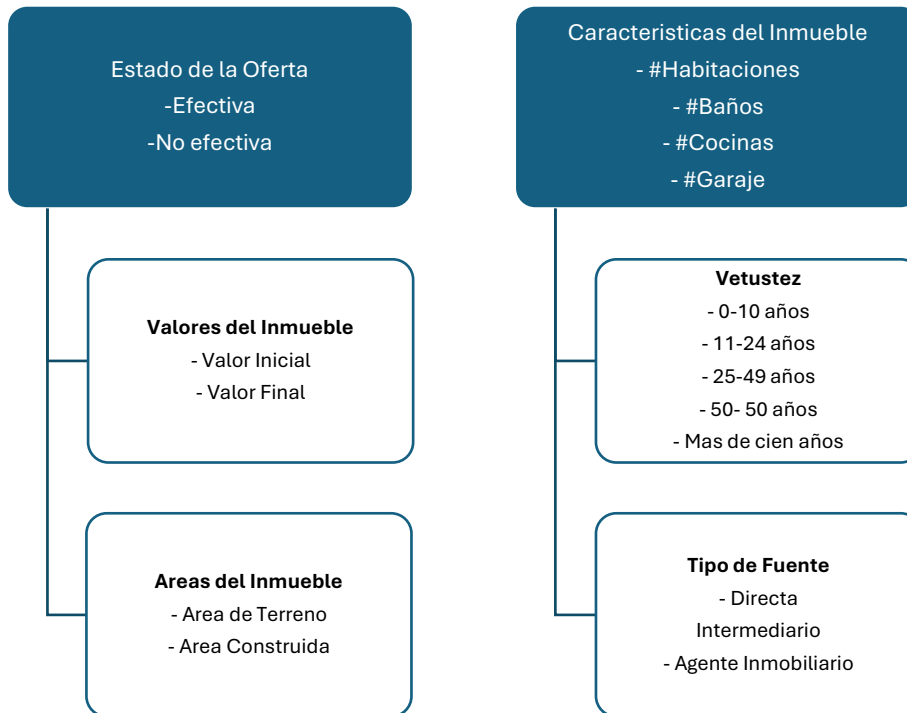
Estado de la Oferta
-Efectiva
-No efectiva

Valores del Inmueble
- Valor Inicial
- Valor Final

Areas del Inmueble
- Area de Terreno
- Area Construida

Caracteristicas del Inmueble
- #Habitaciones
- #Baños
- #Cocinas
- #Garaje

Vetustez
- 0-10 años
- 11-24 años
- 25-49 años
- 50- 50 años
- Mas de cien años

Tipo de Fuente
- Directa
Intermediario
- Agente Inmobiliario